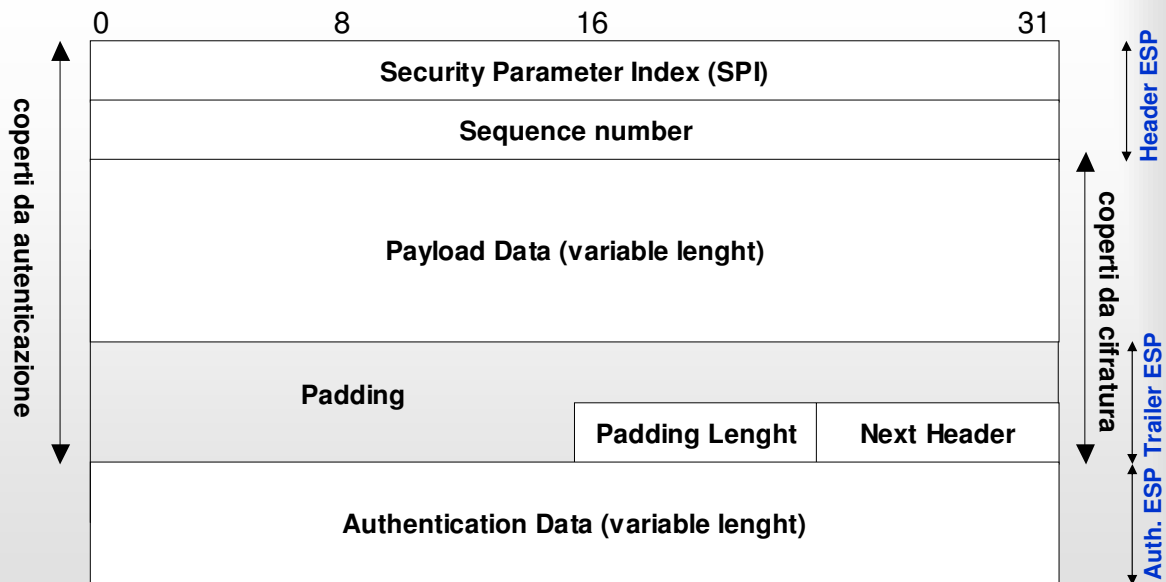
0 8 16 31

coperti da autenticazione

Security Parameter Index (SPI)

Sequence number

Payload Data (variable lenght)

Padding

Padding Lenght

Next Header

Authentication Data (variable lenght)

coperti da cifratura

Header ESP

Trailer ESP

Auth. ESP